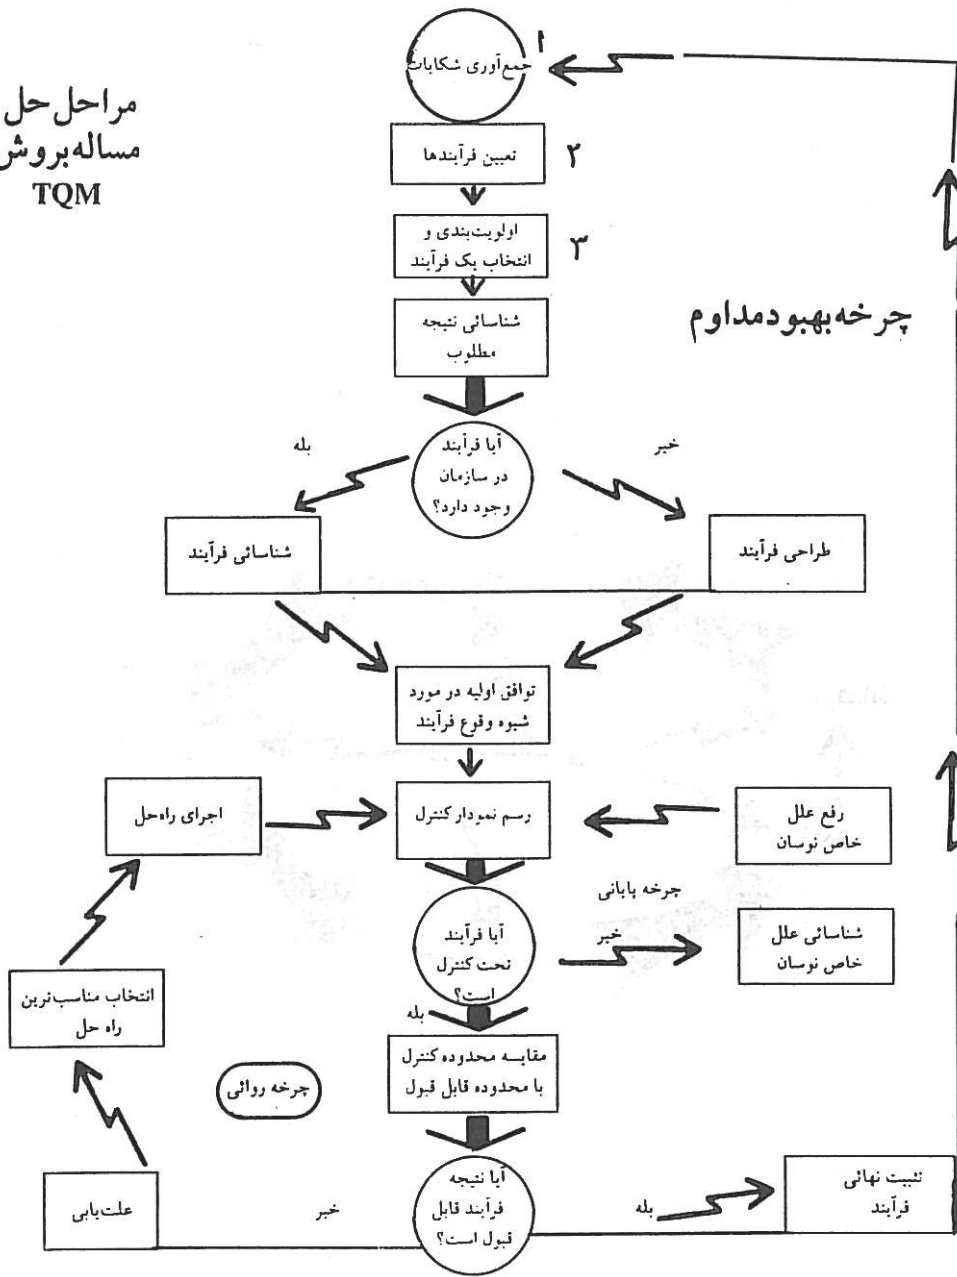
مراحل حل مساله بروش TQM

۱ جمع‌آوری شکایات

۲ تعیین فرآیندها

۳ اولویت‌بندی و انتخاب یک فرآیند

شناسائی نتیجه مطلوب

چرخه بهبود مداوم

بله

خیر

آیا فرآیند در سازمان وجود دارد؟

شناسائی فرآیند

طراحی فرآیند

توافق اولیه در مورد شیوه وقوع فرآیند

اجرای راه‌حل

رسم نمودار کنترل

رفع علل خاص نوسان

جرخه پایانی

آیا فرآیند تحت کنترل است؟

خیر

شناسائی علل خاص نوسان

انتخاب مناسب‌ترین راه حل

بله

مقایسه محدوده کنترل با محدوده قابل قبول

چرخه روانی

آیا نتیجه فرآیند قابل قبول است؟

علت‌یابی

خیر

بله

تثبیت نهائی فرآیند